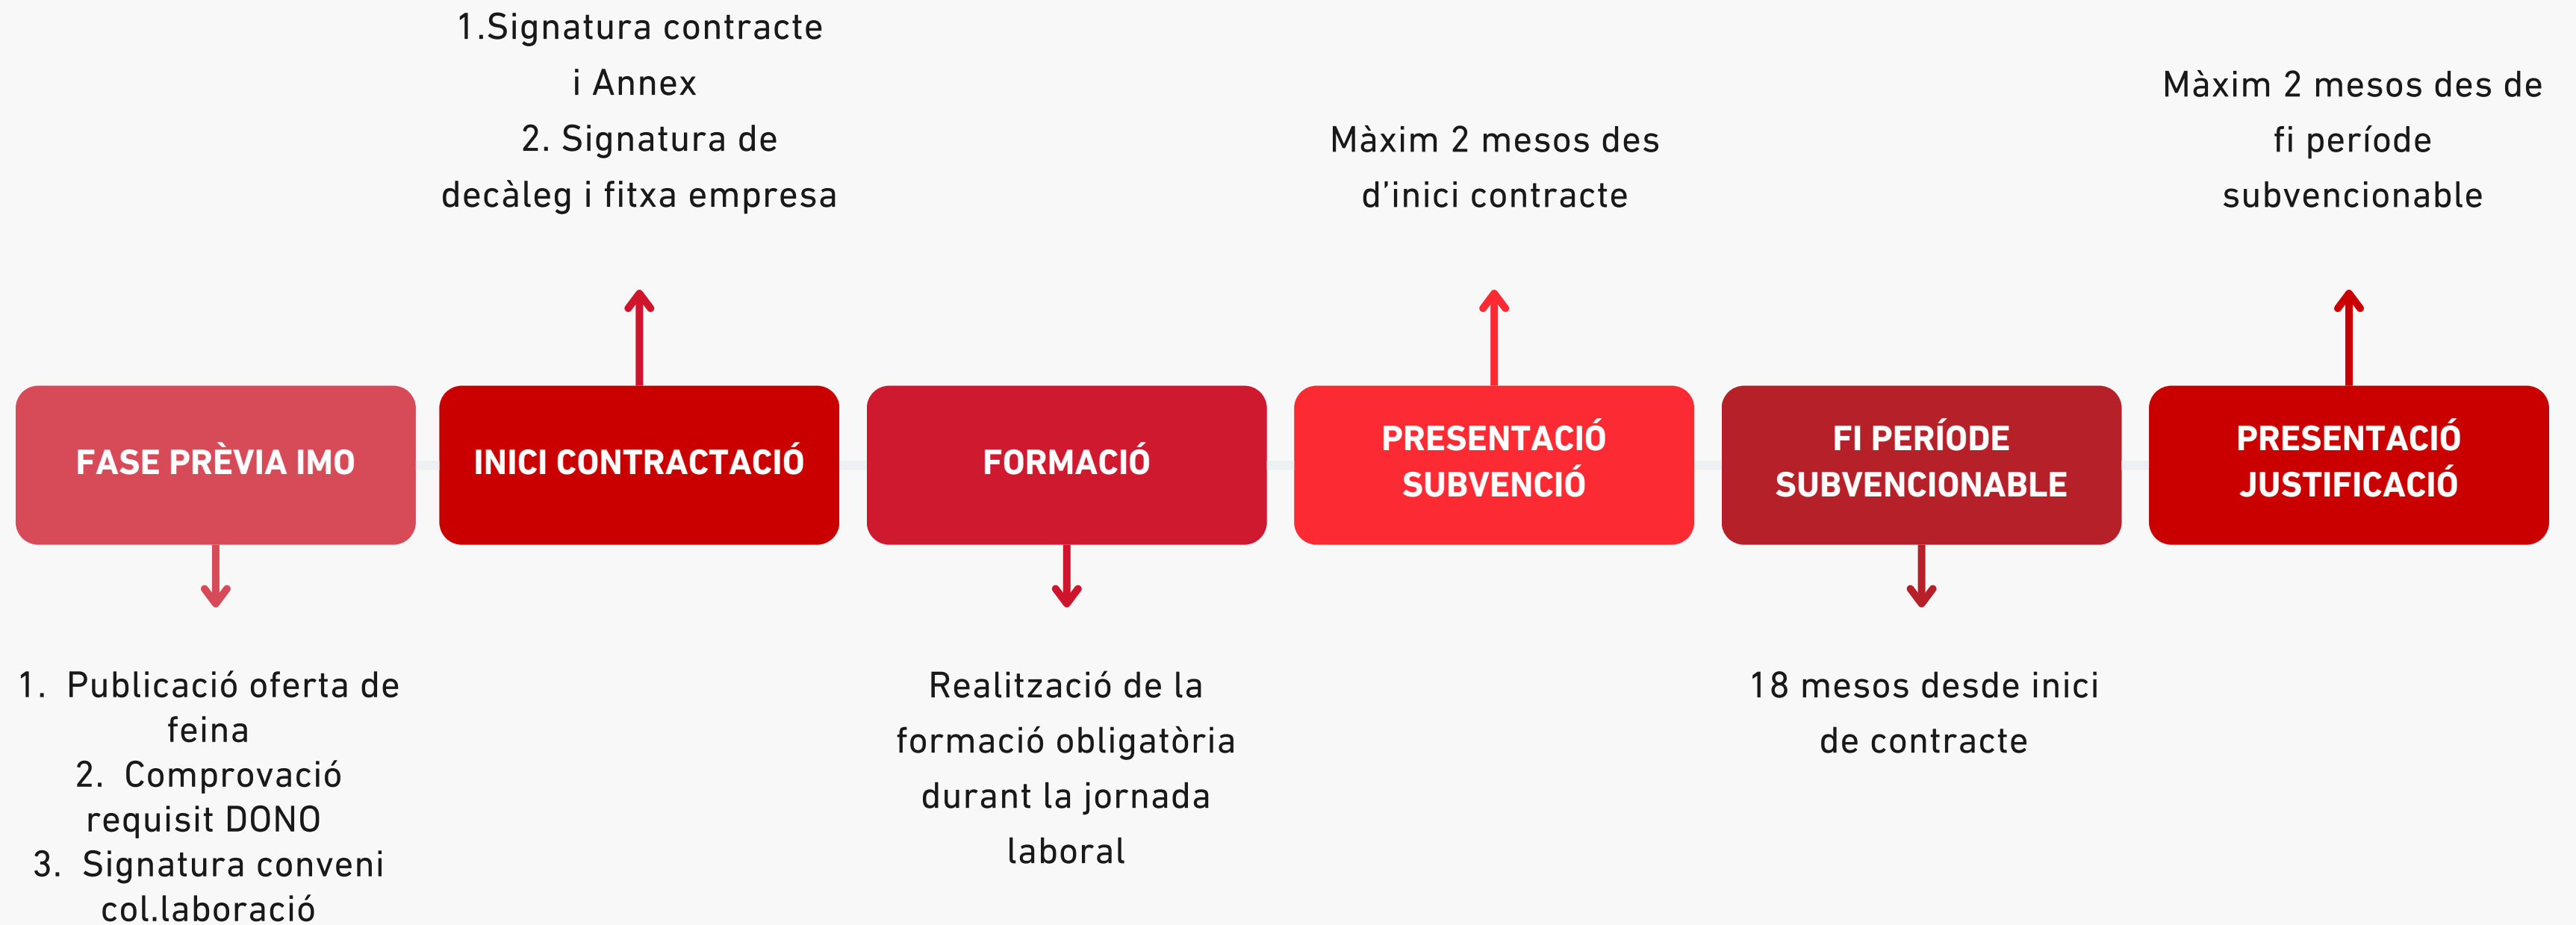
1.Signatura contracte i Annex
2. Signatura de decàleg i fitxa empresa

Màxim 2 mesos des d'inici contracte

Màxim 2 mesos des de fi període subvencionable

FASE PRÈVIA IMO

INICI CONTRACTACIÓ

FORMACIÓ

PRESENTACIÓ SUBVENCIÓ

FI PERÍODE SUBVENCIONABLE

PRESENTACIÓ JUSTIFICACIÓ

1. Publicació oferta de feina
2. Comprovació requisit DONO
3. Signatura conveni col.laboració

Realització de la formació obligatòria durant la jornada laboral

18 mesos desde inici de contracte